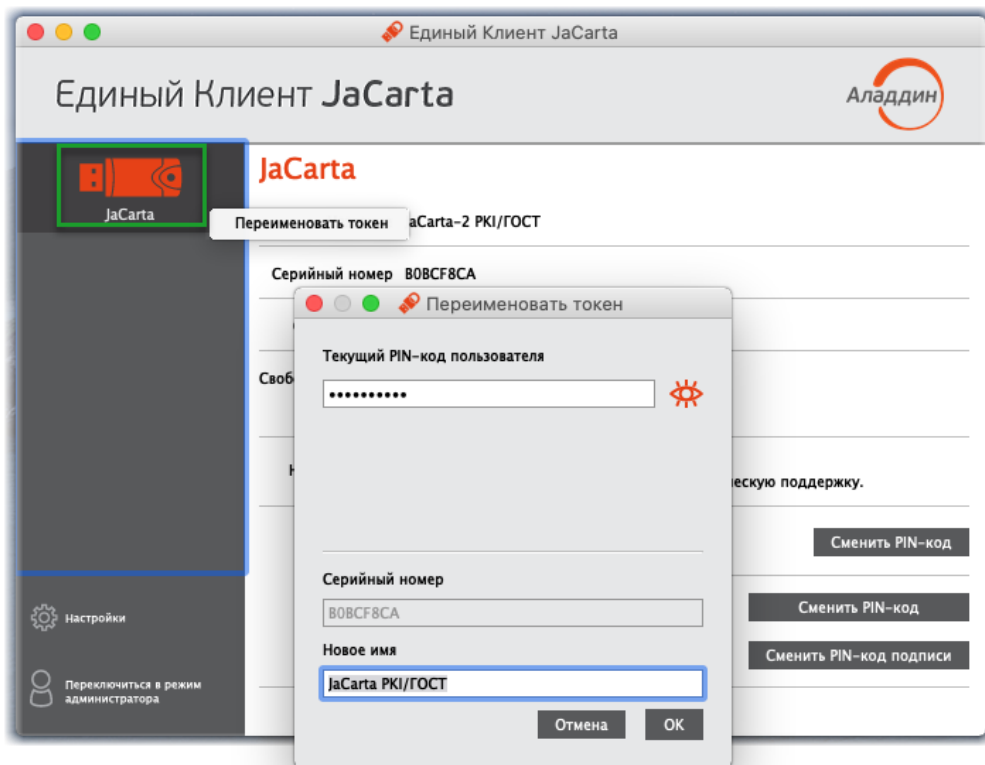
Единый Клиент JaCarta

Единый Клиент JaCarta

Аладдин

JaCarta

Переименовать токен

JaCarta

aCarta-2 PKI/ГОСТ

Серийный номер B0BCF8CA

Свобо

Н

ескую поддержку.

Сменить PIN-код

Сменить PIN-код

Сменить PIN-код подписи

Настройки

Переключиться в режим администратора

Переименовать токен

Текущий PIN-код пользователя

••••••••••

Серийный номер

B0BCF8CA

Новое имя

JaCarta PKI/ГОСТ

Отмена

OK